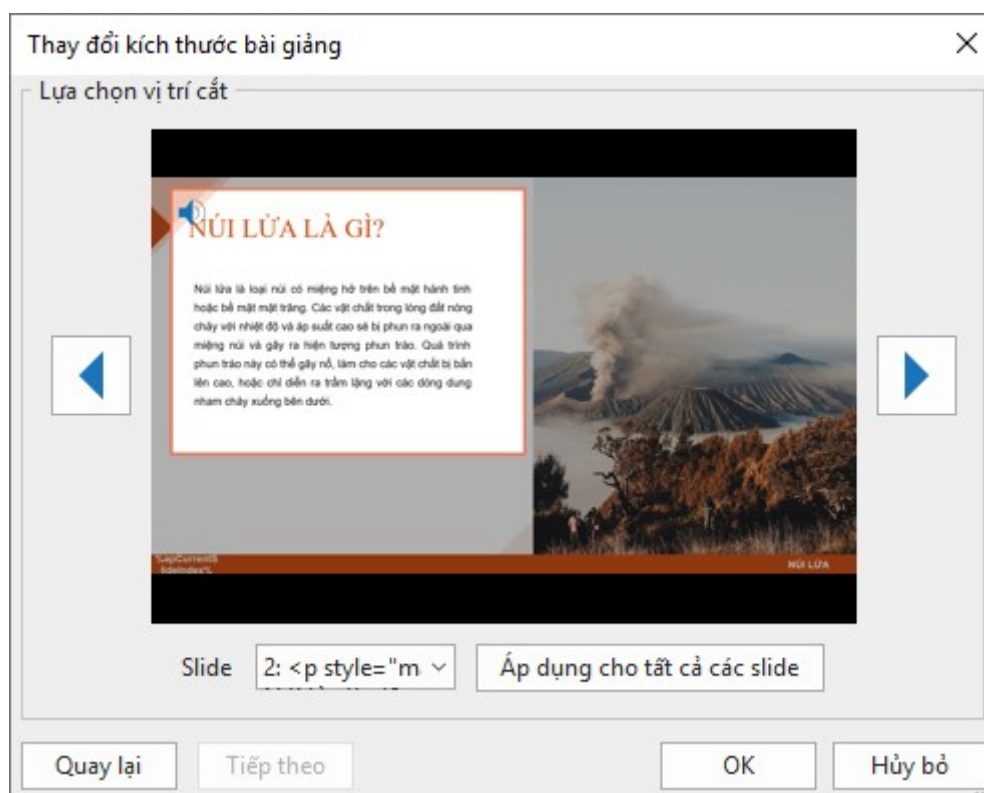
Thay đổi kích thước bài giảng

Lựa chọn vị trí cắt

NÚI LỬA LÀ GÌ?

Núi lửa là loại núi có miệng hở trên bề mặt hành tinh hoặc bề mặt mặt trăng. Các vật chất trong lòng đất nóng chảy với nhiệt độ và áp suất cao sẽ bị phun ra ngoài qua miệng núi và gây ra hiện tượng phun trào. Quá trình phun trào này có thể gây nổ, làm cho các vật chất bị bắn lên cao, hoặc chỉ diễn ra trầm lặng với các dòng dung nham chảy xuống bên dưới.

%lapCurrentS lideIndex%

NÚI LỬA

Slide 2: <p style="m

Áp dụng cho tất cả các slide

Quay lại Tiếp theo OK Hủy bỏ